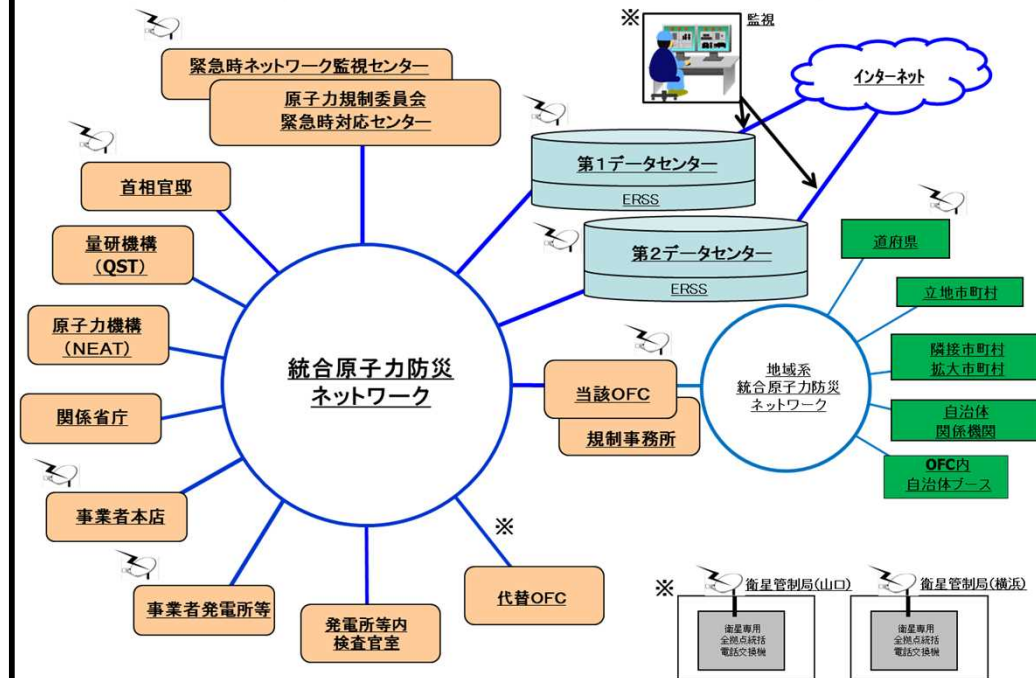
緊急時ネットワーク監視センター

原子力規制委員会
緊急時対応センター

※

監視

インターネット

首相官邸

第1データセンター

ERSS

量研機構
（QST）

第2データセンター

ERSS

道府県

立地市町村

原子力機構
（NEAT）

統合原子力防災
ネットワーク

当該OFC

地域系
統合原子力防災
ネットワーク

隣接市町村
拡大市町村

関係省庁

規制事務所

自治体
関係機関

OFC内
自治体ブース

事業者本店

※

事業者発電所等

代替OFC

発電所等内
検査官室

※

衛星管制局（山口）

衛星専用
全拠点統括
電話交換機

衛星管制局（横浜）

衛星専用
全拠点統括
電話交換機